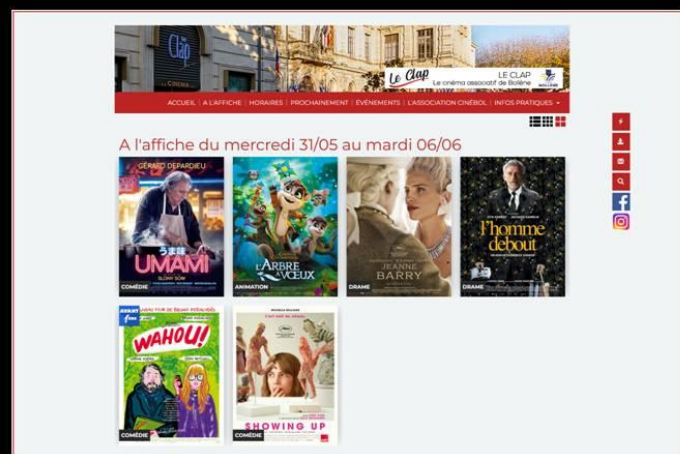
Clap
LE CINÉMA
Le Clap
LE CLAP
Le cinéma associatif de Bollène

ACCUEIL | A L'AFFICHE | HORAIRES | PROCHAINEMENT | ÉVÉNEMENTS | L'ASSOCIATION CINÉBOL | INFOS PRATIQUES

A l'affiche du mercredi 31/05 au mardi 06/06

GÉRARD DEPARDIEU
UMAMI
COMÉDIE

L'ARBRE AUX VŒUX
ANIMATION

JEANNE DU BARRY
DRAME

l'homme debout
DRAME

WAHOU!
COMÉDIE

SHOWING UP
COMÉDIE